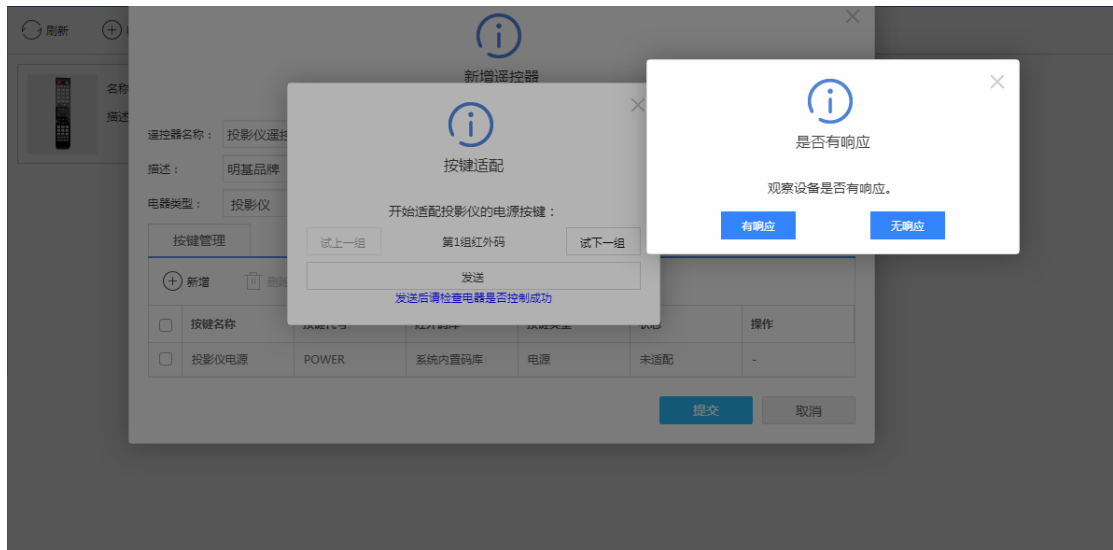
刷新

名称
描述

新增遥控器

遥控器名称： 投影仪遥控
描述： 明基品牌
电器类型： 投影仪

按键管理

新增

| | 按键名称 | 按键代号 | 红外码库 | 按键类型 | 状态 | 操作 |
|---|---|---|---|---|---|---|
| | 投影仪电源 | POWER | 系统内置码库 | 电源 | 未适配 | - |

提交 取消

按键适配

开始适配投影仪的电源按键：

试上一组 第1组红外码 试下一组

发送

发送后请检查电器是否控制成功

是否有响应

观察设备是否有响应。

有响应 无响应